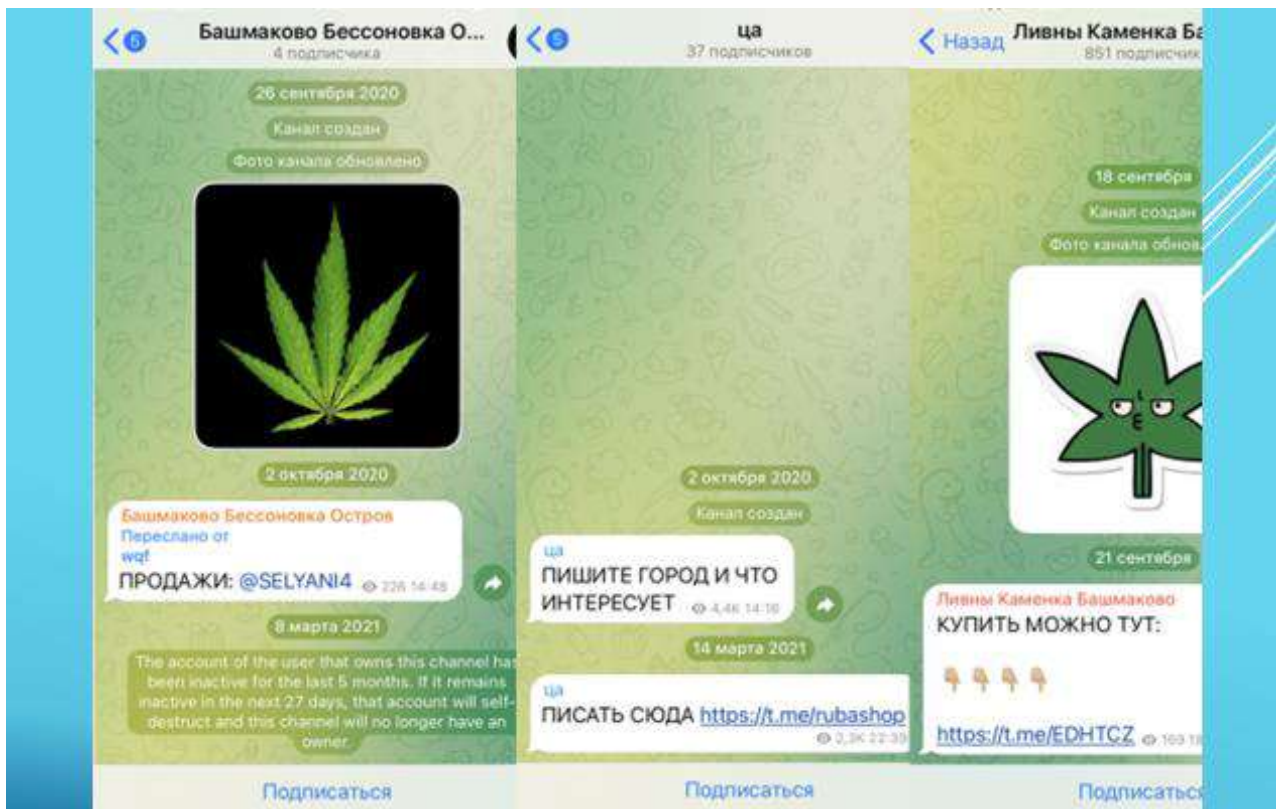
5

Башмаково Бессоновка О...

4 подписчика

26 сентября 2020

Канал создан

Фото канала обновлено

2 октября 2020

Башмаково Бессоновка Остров

Переслано от

wqf

ПРОДАЖИ: @SELYANI4 226 14:48

8 марта 2021

The account of the user that owns this channel has been inactive for the last 5 months. If it remains inactive in the next 27 days, that account will self-destruct and this channel will no longer have an owner.

Подписаться

5

ца

37 подписчиков

2 октября 2020

Канал создан

ца

ПИШИТЕ ГОРОД И ЧТО ИНТЕРЕСУЕТ 4,4К 14:16

14 марта 2021

ца

ПИСАТЬ СЮДА https://t.me/rubashop

3,3К 22:39

Подписаться

Назад

Ливны Каменка Ба

851 подписчик

18 сентября

Канал создан

Фото канала обнов

21 сентября

Ливны Каменка Башмаково

КУПИТЬ МОЖНО ТУТ:

👇👇👇👇

https://t.me/EDHTCZ 169 1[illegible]

Подписатьс